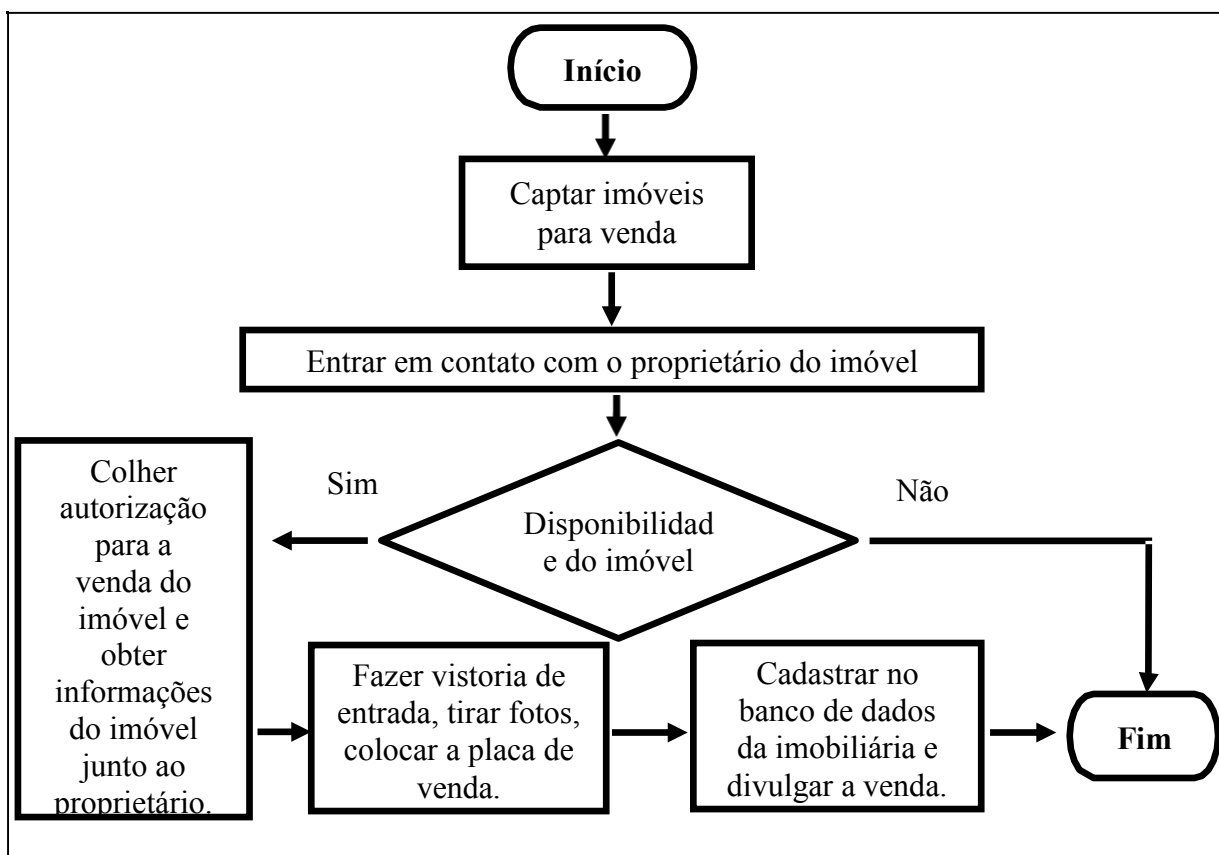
Início

Captar imóveis para venda

Entrar em contato com o proprietário do imóvel

Sim

Disponibilidad e do imóvel

Não

Colher autorização para a venda do imóvel e obter informações do imóvel junto ao proprietário.

Fazer vistoria de entrada, tirar fotos, colocar a placa de venda.

Cadastrar no banco de dados da imobiliária e divulgar a venda.

Fim